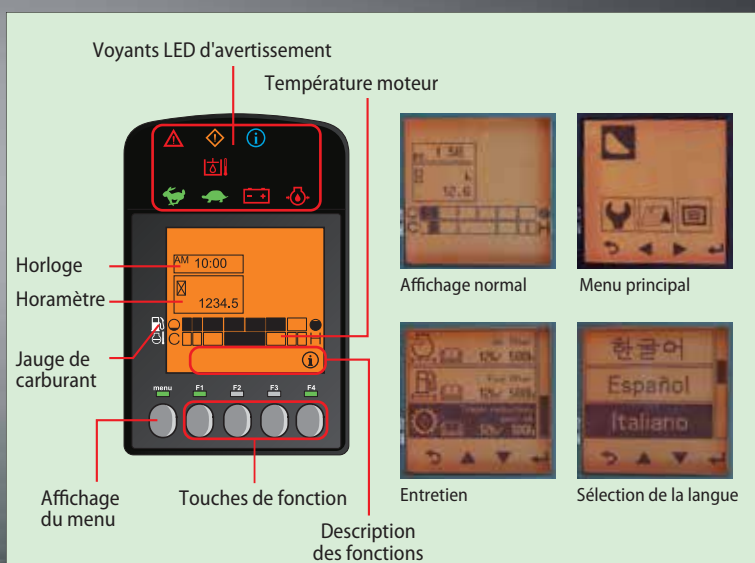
Voyants LED d'avertissement

Température moteur

Horloge

AM 10:00

Horamètre

1234.5

Jauge de carburant

menu F1 F2 F3 F4

Affichage du menu

Touches de fonction

Description des fonctions

1.58

12.6

Affichage normal

Menu principal

Entretien

한글어

Español

Italiano

Sélection de la langue